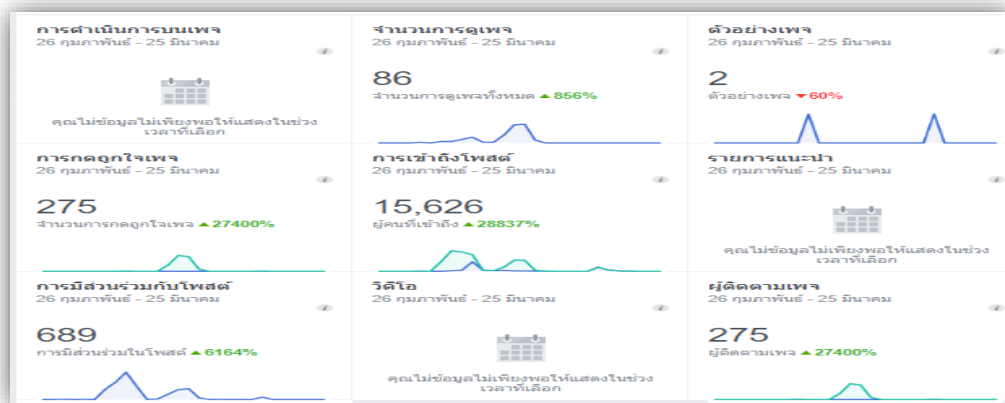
การดำเนินการบนเพจ
26 กุมภาพันธ์ - 25 มีนาคม

คุณไม่ข้อมูลไม่เพียงพอให้แสดงในช่วงเวลาที่เลือก

จำนวนการดูเพจ
26 กุมภาพันธ์ - 25 มีนาคม
86
จำนวนการดูเพจทั้งหมด ▲856%

ตัวอย่างเพจ
26 กุมภาพันธ์ - 25 มีนาคม
2
ตัวอย่างเพจ ▼60%

การกดถูกใจเพจ
26 กุมภาพันธ์ - 25 มีนาคม
275
จำนวนการกดถูกใจเพจ ▲27400%

การเข้าถึงโพสต์
26 กุมภาพันธ์ - 25 มีนาคม
15,626
ผู้คนที่เข้าถึง ▲28837%

รายการแนะนำ
26 กุมภาพันธ์ - 25 มีนาคม

คุณไม่ข้อมูลไม่เพียงพอให้แสดงในช่วงเวลาที่เลือก

การมีส่วนร่วมกับโพสต์
26 กุมภาพันธ์ - 25 มีนาคม
689
การมีส่วนร่วมในโพสต์ ▲6164%

วิดีโอ
26 กุมภาพันธ์ - 25 มีนาคม

คุณไม่ข้อมูลไม่เพียงพอให้แสดงในช่วงเวลาที่เลือก

ผู้ติดตามเพจ
26 กุมภาพันธ์ - 25 มีนาคม
275
ผู้ติดตามเพจ ▲27400%